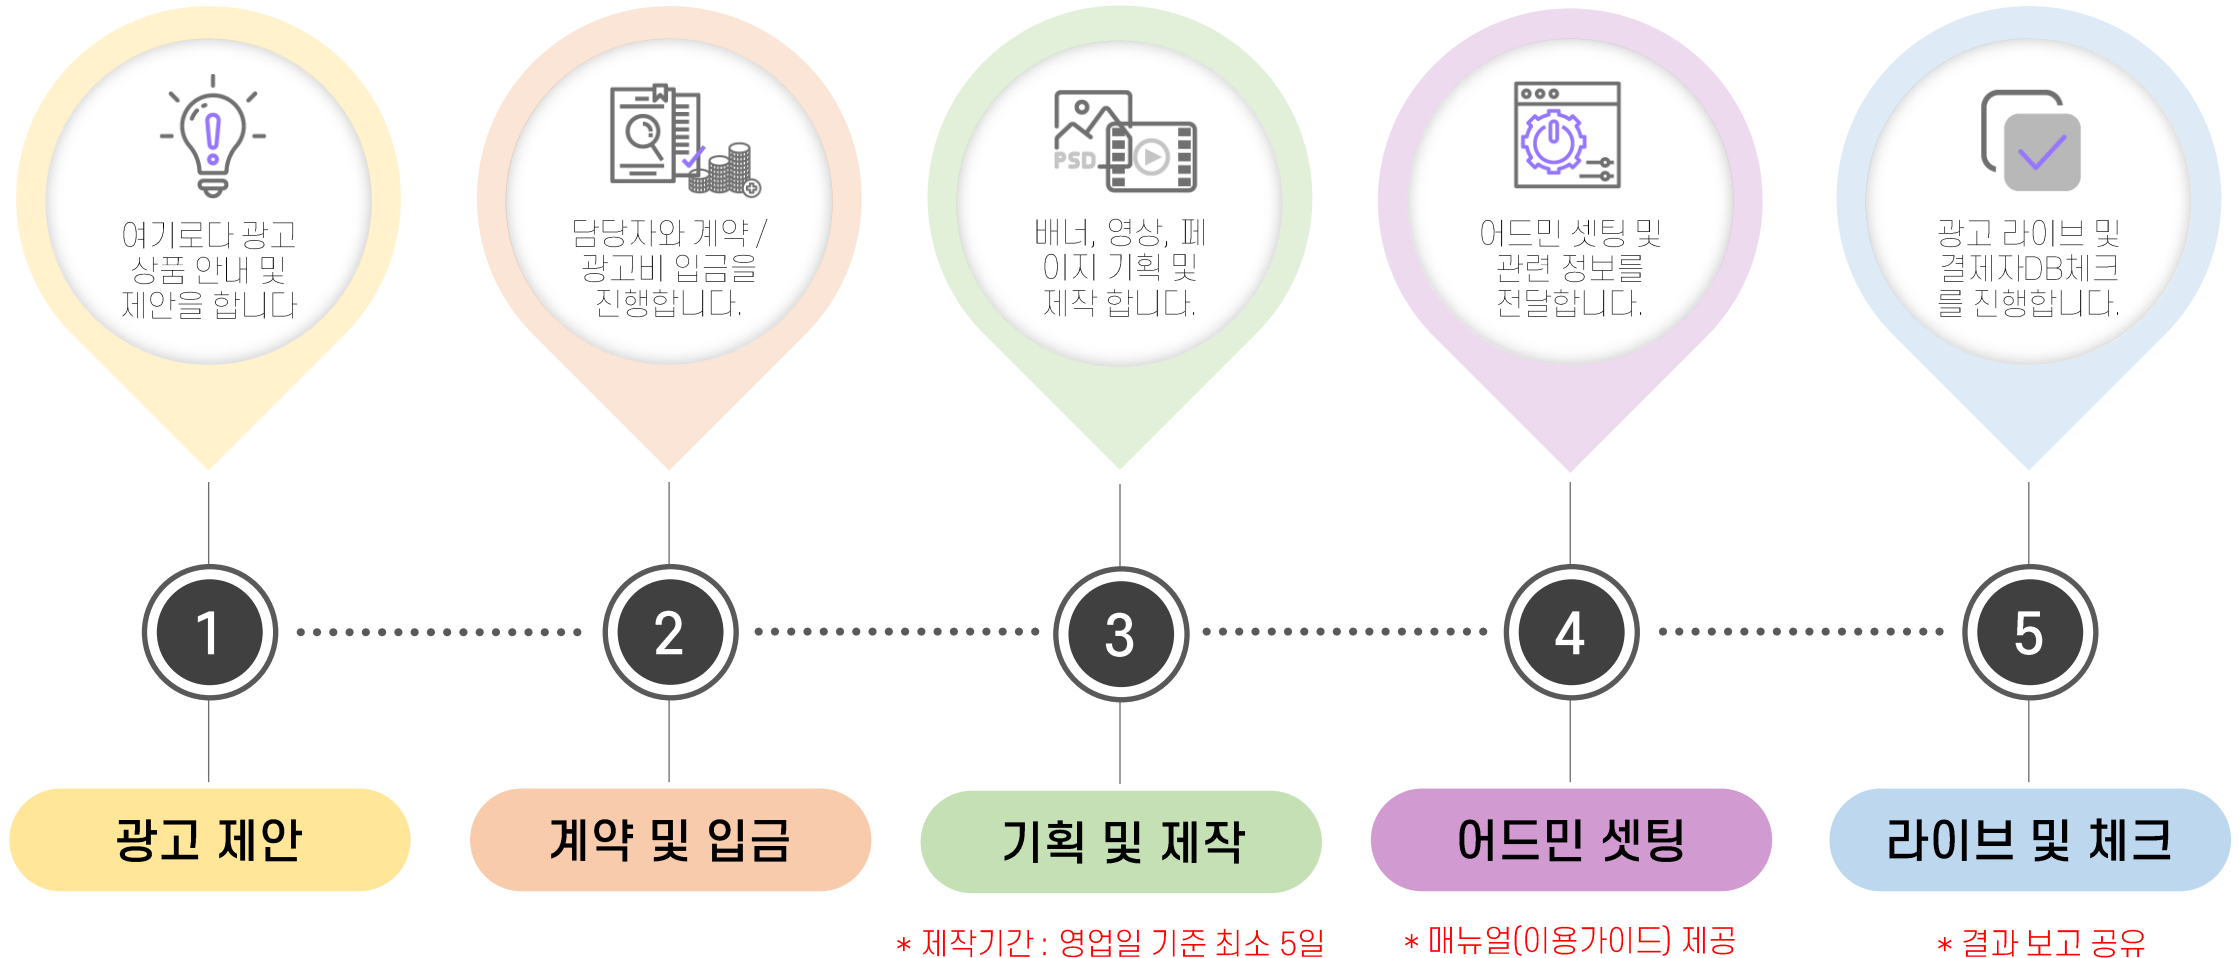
여기로다 광고 상품 안내 및 제안을 합니다

담당자와 계약 / 광고비 입금을 진행합니다.

배너, 영상, 페이지 기획 및 제작 합니다.

어드민 셋팅 및 관련 정보를 전달합니다.

광고 라이브 및 결제자DB체크를 진행합니다.

1

2

3

4

5

광고 제안

계약 및 입금

기획 및 제작

어드민 셋팅

라이브 및 체크

* 제작기간 : 영업일 기준 최소 5일

* 매뉴얼(이용가이드) 제공

* 결과 보고 공유